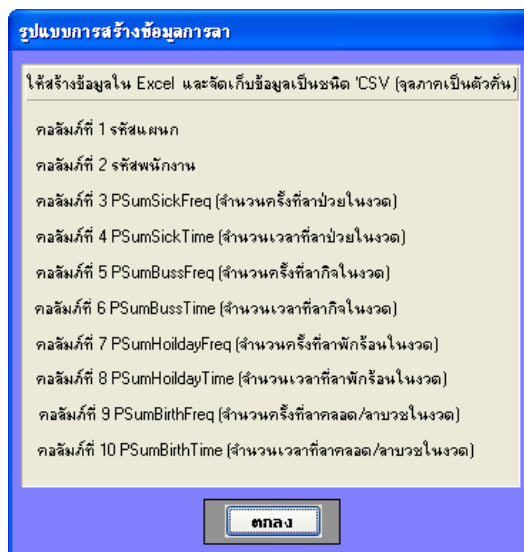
รูปแบบการสร้างข้อมูลการลา

ให้สร้างข้อมูลใน Excel และจัดเก็บข้อมูลเป็นชนิด 'CSV (จุลภาคเป็นตัวคั่น)

คอลัมภ์ที่ 1 รหัสแผนก

คอลัมภ์ที่ 2 รหัสพนักงาน

คอลัมภ์ที่ 3 PSumSickFreq (จำนวนครั้งที่ลาป่วยในงวด)

คอลัมภ์ที่ 4 PSumSickTime (จำนวนเวลาที่ลาป่วยในงวด)

คอลัมภ์ที่ 5 PSumBussFreq (จำนวนครั้งที่ลากิจในงวด)

คอลัมภ์ที่ 6 PSumBussTime (จำนวนเวลาที่ลากิจในงวด)

คอลัมภ์ที่ 7 PSumHoildayFreq (จำนวนครั้งที่ลาพักร้อนในงวด)

คอลัมภ์ที่ 8 PSumHoildayTime (จำนวนเวลาที่ลาพักร้อนในงวด)

คอลัมภ์ที่ 9 PSumBirthFreq (จำนวนครั้งที่ลาคลอด/ลาบวชในงวด)

คอลัมภ์ที่ 10 PSumBirthTime (จำนวนเวลาที่ลาคลอด/ลาบวชในงวด)

ตกลง